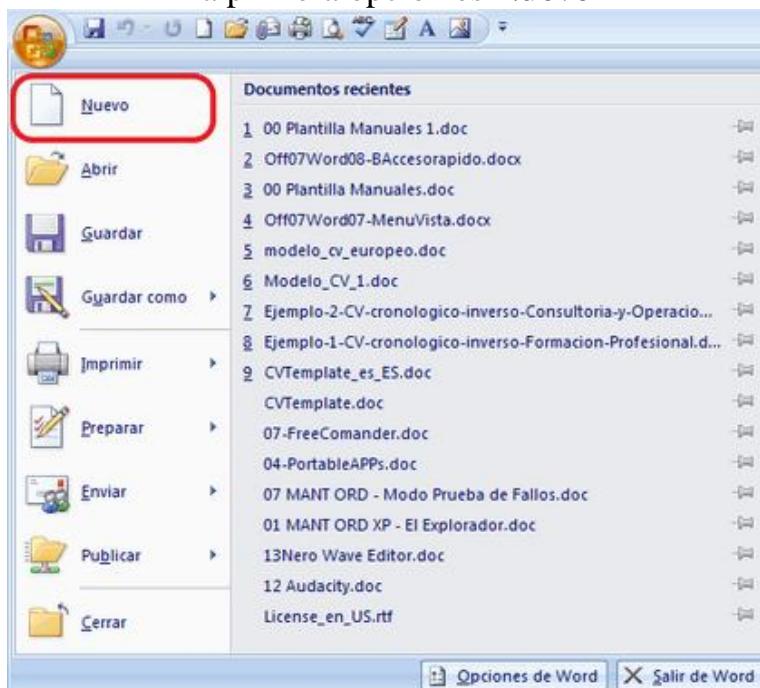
Nuevo

Abrir

Guardar

Guardar como

Imprimir

Preparar

Enviar

Publicar

Cerrar

Documentos recientes

1 00 Plantilla Manuales 1.doc
2 Off07Word08-BAccesorapido.docx
3 00 Plantilla Manuales.doc
4 Off07Word07-MenuVista.docx
5 modelo_cv_europeo.doc
6 Modelo_CV_1.doc
7 Ejemplo-2-CV-cronologico-inverso-Consultoria-y-Operacio...
8 Ejemplo-1-CV-cronologico-inverso-Formacion-Profesional.d...
9 CVTemplate_es_ES.doc
CVTemplate.doc
07-FreeComander.doc
04-PortableAPPs.doc
07 MANT ORD - Modo Prueba de Fallos.doc
01 MANT ORD XP - El Explorador.doc
13Nero Wave Editor.doc
12 Audacity.doc
License_en_US.rtf

Opciones de Word
Salir de Word